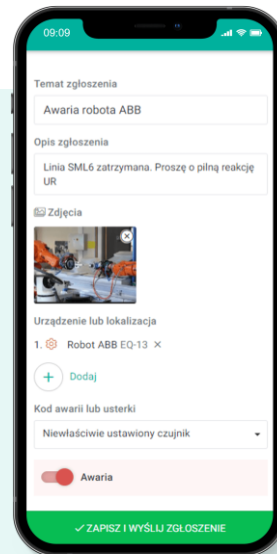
09:09

Temat zgłoszenia

Awaria robota ABB

Opis zgłoszenia

Linia SML6 zatrzymana. Proszę o pilną reakcję UR

Zdjęcia

Urządzenie lub lokalizacja

1. Robot ABB EQ-13 ×

+ Dodaj

Kod awarii lub usterki

Niewłaściwie ustawiony czujnik

Awaria

✓ ZAPISZ I WYŚLIJ ZGŁOSZENIE